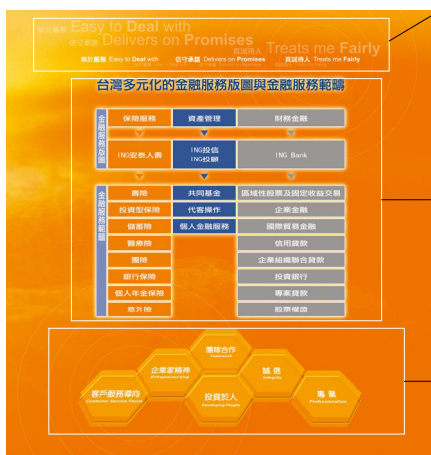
親和服務 Easy to Deal with
信守承諾 Delivers on Promises
真誠待人 Treats me Fairly
親和服務 Easy to Deal with 信守承諾 Delivers on Promises 真誠待人 Treats me Fairly

台灣多元化的金融服務版圖與金融服務範疇

金融服務版圖

| 保險服務 | 資產管理 | 財務金融 |
|---|---|---|
| ING安泰人壽 | ING投信 ING投顧 | ING Bank |

金融服務範疇

| 壽險 | 共同基金 | 區域性股票及固定收益交易 |
|---|---|---|
| 投資型保險 | 代客操作 | 企業金融 |
| 儲蓄險 | 個人金融服務 | 國際貿易金融 |
| 醫療險 | | 信用貸款 |
| 團險 | | 企業組織聯合貸款 |
| 銀行保險 | | 投資銀行 |
| 個人年金保險 | | 專案貸款 |
| 意外險 | | 股票權證 |

團隊合作 Teamwork
企業家精神 Entrepreneurship
誠信 Integrity
客戶服務導向 Customer Service Focus
投資於人 Developing People
專業 Professionalism